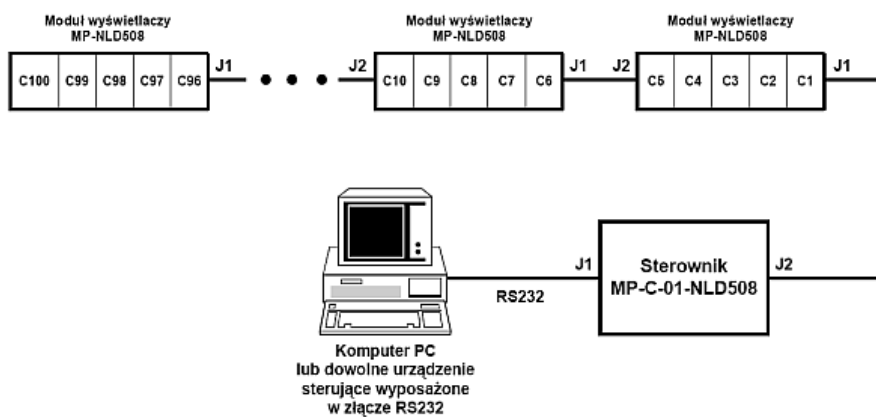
Moduł wyświetlaczy
MP-NLD508

C100 C99 C98 C97 C96

J1

J2

Moduł wyświetlaczy
MP-NLD508

C10 C9 C8 C7 C6

J1

J2

Moduł wyświetlaczy
MP-NLD508

C5 C4 C3 C2 C1

J1

RS232

J1

Sterownik
MP-C-01-NLD508

J2

Komputer PC
lub dowolne urządzenie
sterujące wyposażone
w złącze RS232